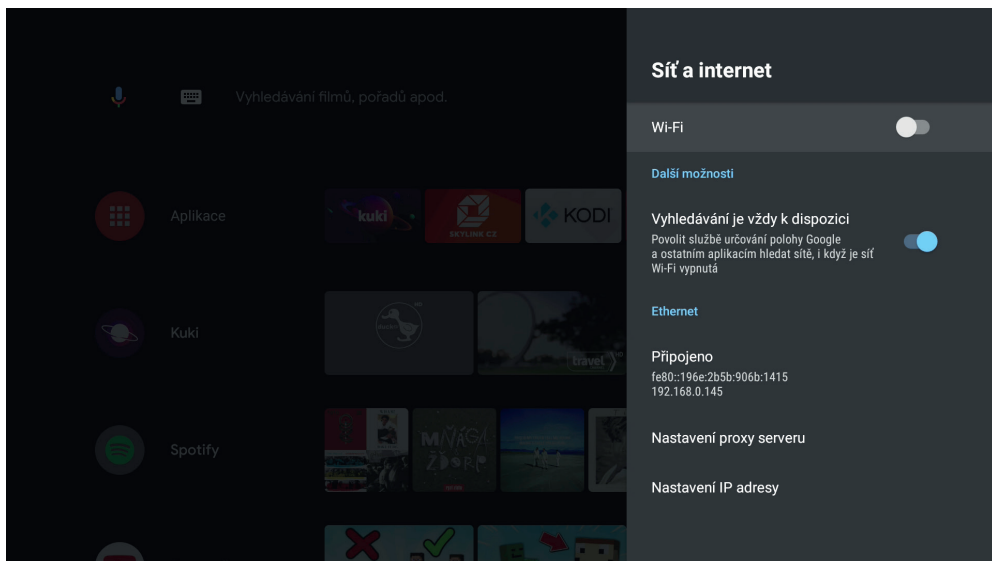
Vyhledávání filmů, pořadů apod.

Aplikace

kuki

SKYLINK CZ

KODI

Kuki

travel

Spotify

MŇÁGA ŽĎORP

Síť a internet

Wi-Fi

Další možnosti

Vyhledávání je vždy k dispozici
Povolit službě určování polohy Google a ostatním aplikacím hledat sítě, i když je síť Wi-Fi vypnutá

Ethernet

Připojeno
fe80::196e:2b5b:906b:1415
192.168.0.145

Nastavení proxy serveru

Nastavení IP adresy